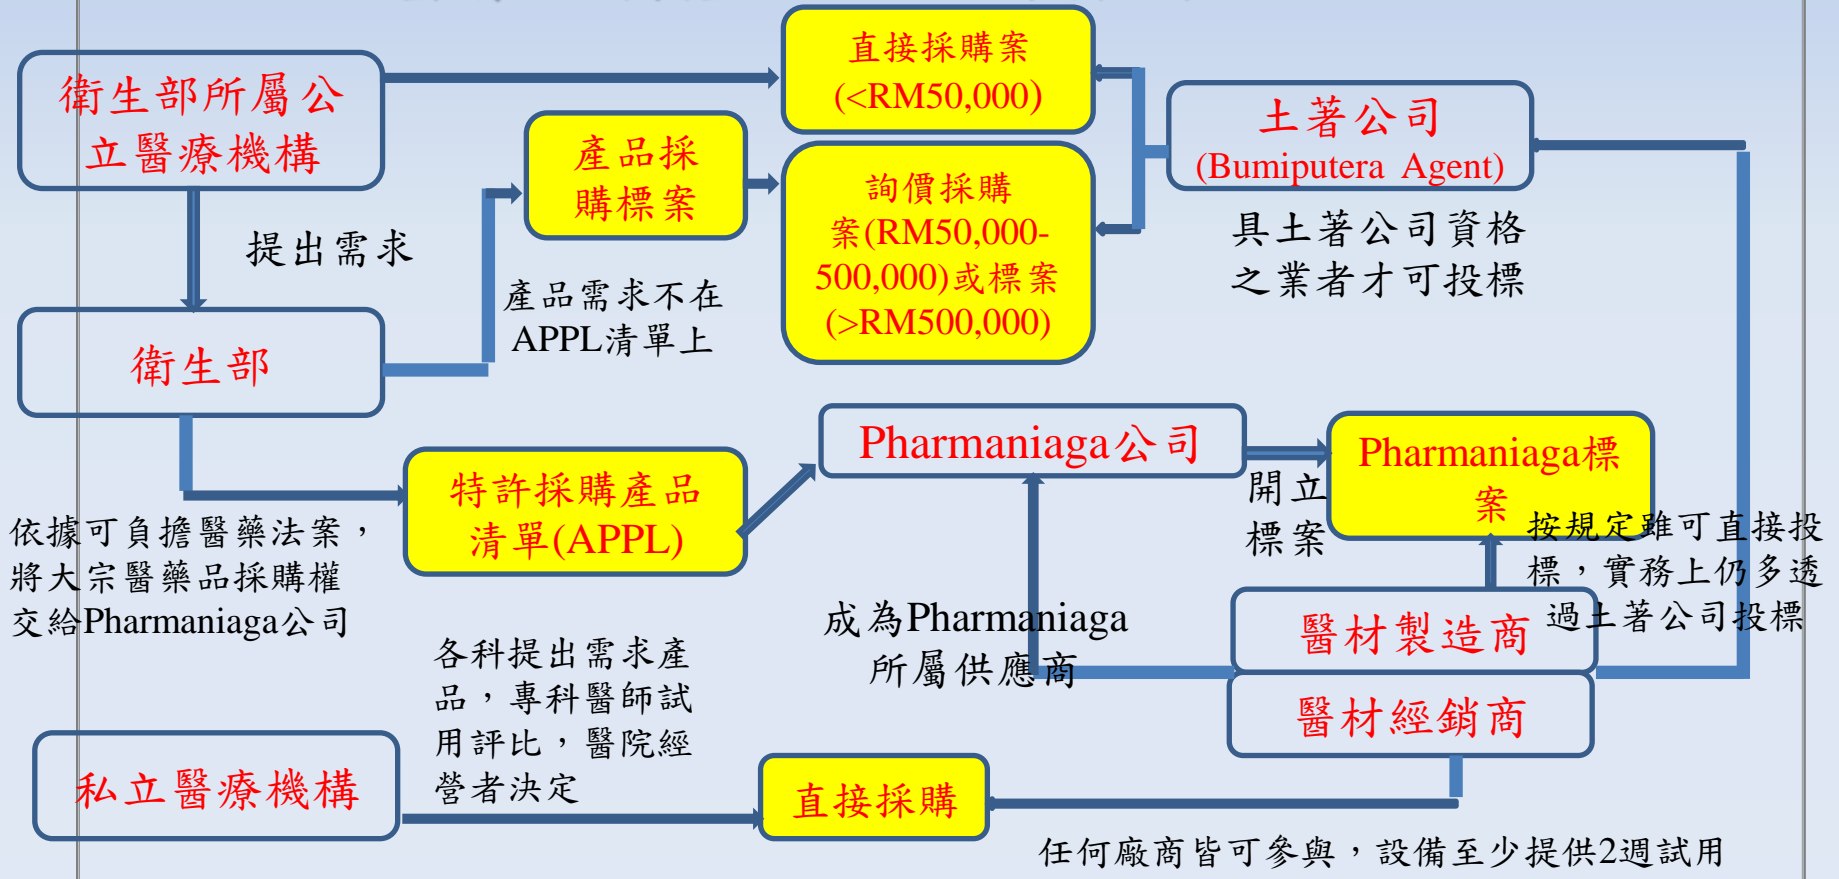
衛生部所屬公立醫療機構

直接採購案 (<RM50,000)

土著公司 (Bumiputera Agent)

產品採購標案

詢價採購案(RM50,000-500,000)或標案 (>RM500,000)

具土著公司資格之業者才可投標

提出需求

產品需求不在APPL清單上

衛生部

Pharmaniaga公司

開立標案

Pharmaniaga標案

特許採購產品清單(APPL)

依據可負擔醫藥法案，將大宗醫藥品採購權交給Pharmaniaga公司

按規定雖可直接投標，實務上仍多透過土著公司投標

成為Pharmaniaga所屬供應商

醫材製造商

各科提出需求產品，專科醫師試用評比，醫院經營者決定

醫材經銷商

私立醫療機構

直接採購

任何廠商皆可參與，設備至少提供2週試用